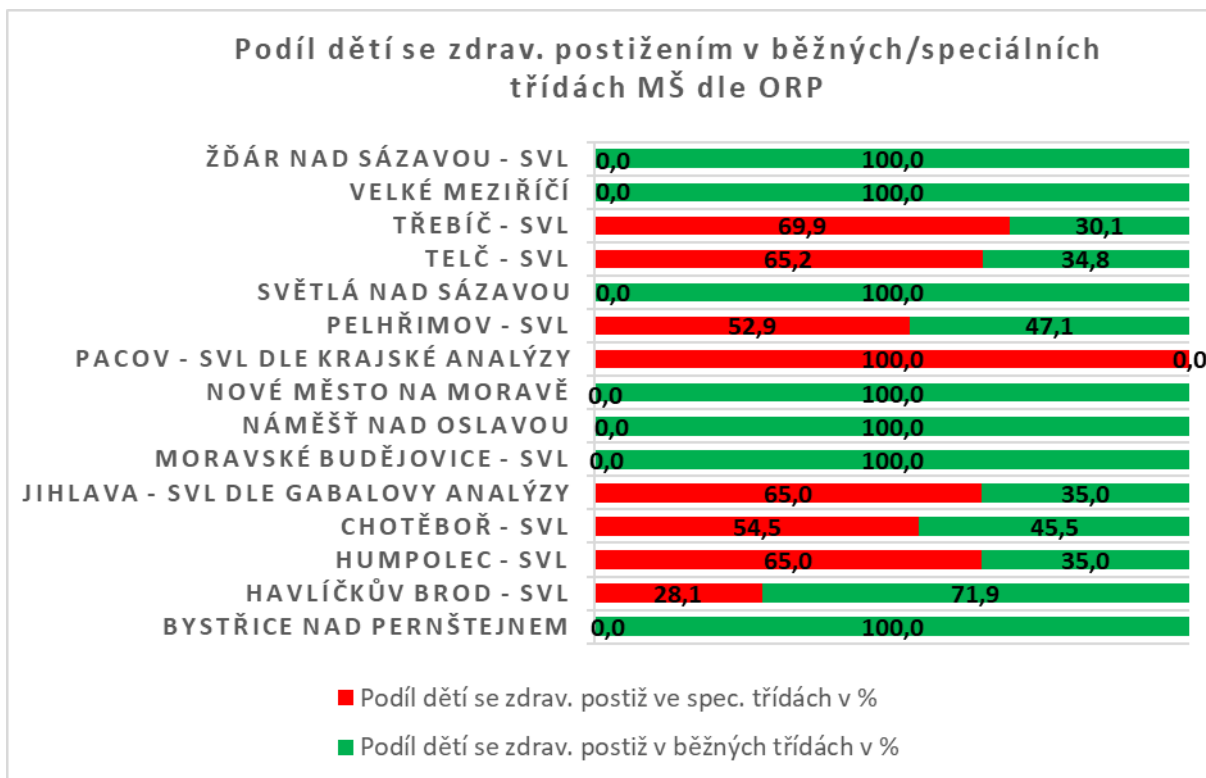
Podíl dětí se zdrav. postižením v běžných/speciálních třídách MŠ dle ORP

| | | |
|---|---|---|
| ŽĎÁR NAD SÁZAVOU - SVL | 0,0 | 100,0 |
| VELKÉ MEZIŘÍČÍ | 0,0 | 100,0 |
| TŘEBÍČ - SVL | 69,9 | 30,1 |
| TELČ - SVL | 65,2 | 34,8 |
| SVĚTLÁ NAD SÁZAVOU | 0,0 | 100,0 |
| PELHŘIMOV - SVL | 52,9 | 47,1 |
| PACOV - SVL DLE KRAJSKÉ ANALÝZY | 100,0 | 0,0 |
| NOVÉ MĚSTO NA MORAVĚ | 0,0 | 100,0 |
| NÁMĚŠŤ NAD OSLAVOU | 0,0 | 100,0 |
| MORAVSKÉ BUDĚJOVICE - SVL | 0,0 | 100,0 |
| JIHLAVA - SVL DLE GABALOVY ANALÝZY | 65,0 | 35,0 |
| CHOTĚBOŘ - SVL | 54,5 | 45,5 |
| HUMPOLEC - SVL | 65,0 | 35,0 |
| HAVLÍČKŮV BROD - SVL | 28,1 | 71,9 |
| BYSTŘICE NAD PERNŠTEJNEM | 0,0 | 100,0 |

Podíl dětí se zdrav. postiž ve spec. třídách v %
Podíl dětí se zdrav. postiž v běžných třídách v %